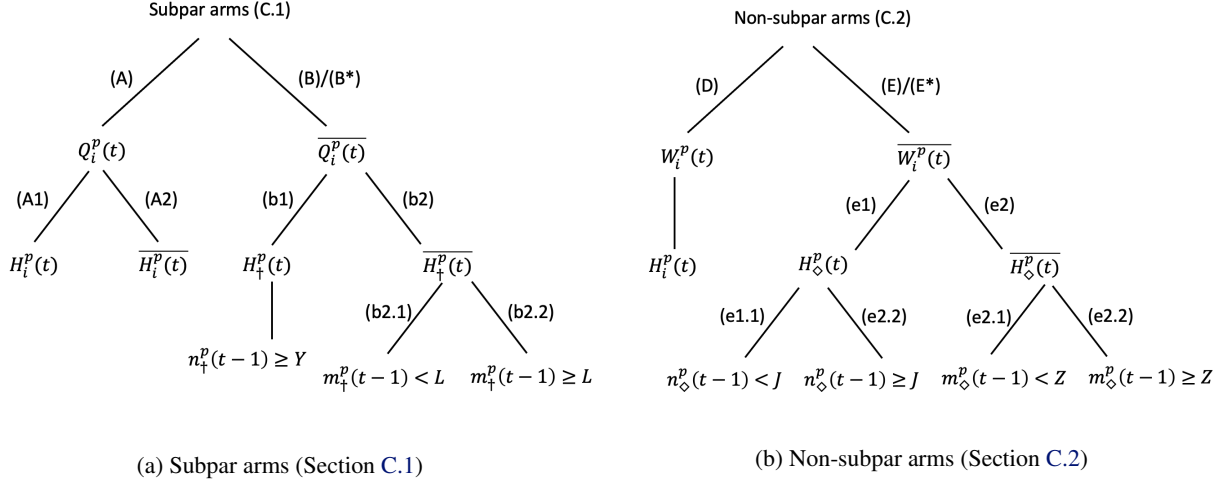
Subpar arms (C.1)

(A)

(B)/(B*)

$Q_i^p(t)$

$\overline{Q_i^p(t)}$

(A1)

(A2)

(b1)

(b2)

$H_i^p(t)$

$\overline{H_i^p(t)}$

$H_\dagger^p(t)$

$\overline{H_\dagger^p(t)}$

(b2.1)

(b2.2)

$n_\dagger^p(t-1) \geq Y$

$m_\dagger^p(t-1) < L$

$m_\dagger^p(t-1) \geq L$

(a) Subpar arms (Section C.1)

Non-subpar arms (C.2)

(D)

(E)/(E*)

$W_i^p(t)$

$\overline{W_i^p(t)}$

(e1)

(e2)

$H_i^p(t)$

$H_\diamond^p(t)$

$\overline{H_\diamond^p(t)}$

(e1.1)

(e2.2)

(e2.1)

(e2.2)

$n_\diamond^p(t-1) < J$

$n_\diamond^p(t-1) \geq J$

$m_\diamond^p(t-1) < Z$

$m_\diamond^p(t-1) \geq Z$

(b) Non-subpar arms (Section C.2)